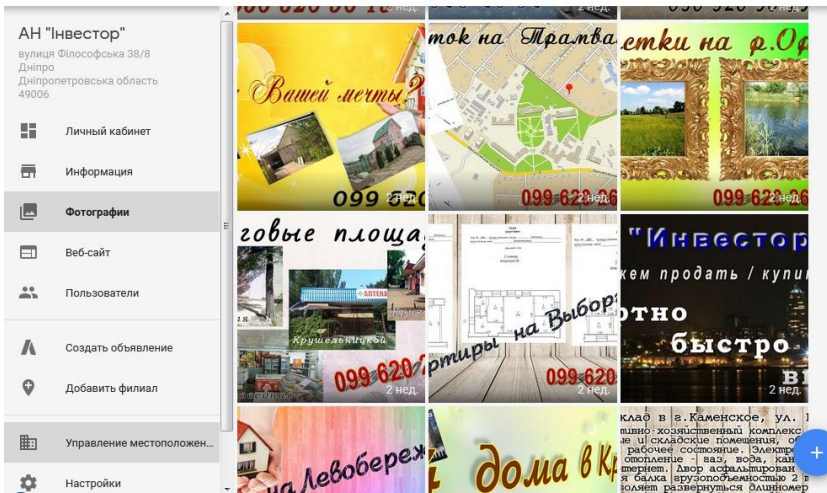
АН "Інвестор"
вулиця Філософська 38/8
Дніпро
Дніпропетровська область
49006

Личный кабинет

Информация

Фотографии

Веб-сайт

Пользователи

Создать объявление

Добавить филиал

Управление местоположен...

Настройки

2 нед.

2 нед.

Вашей мечты?

099 620

2 нед.

ток на Трамва

099 622 06

2 нед.

етки на р.Ор

099 622 06

2 нед.

говые площа

Крушельницкой

099 620

2 нед.

ртиры на Выбор

099 620

2 нед.

"Инвестор

кем продать / купи

отно

быстро

2 нед.

на Левобереж

дома в Кр

клад в г.Каменское, ул.
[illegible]